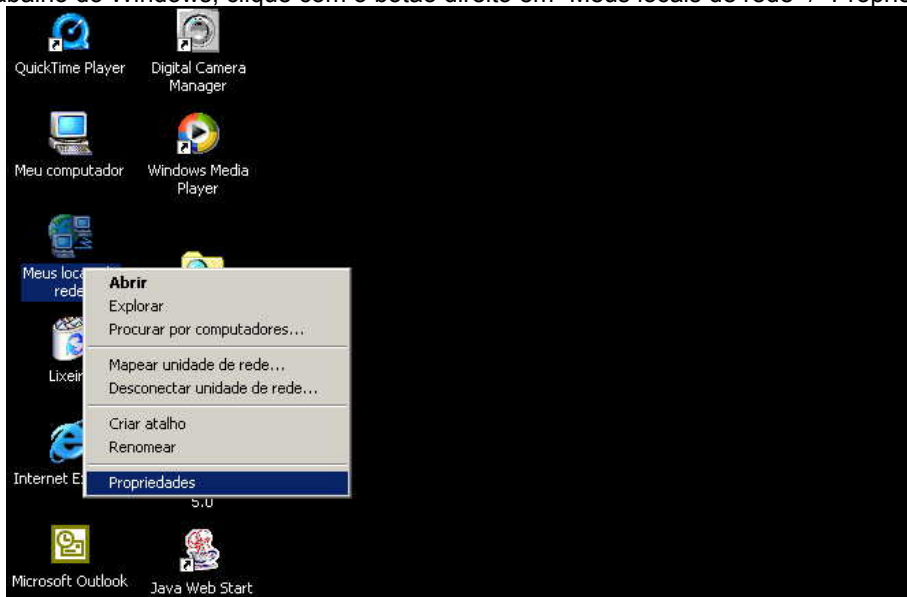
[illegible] do Windows, clique com o botão direito em "Meus locais de rede" > Propri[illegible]

QuickTime Player

Digital Camera Manager

Meu computador

Windows Media Player

Meus loca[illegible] rede

Lixei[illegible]

Internet E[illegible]

5.0

Microsoft Outlook

Java Web Start

Abrir
Explorar
Procurar por computadores...
Mapear unidade de rede...
Desconectar unidade de rede...
Criar atalho
Renomear
Propriedades